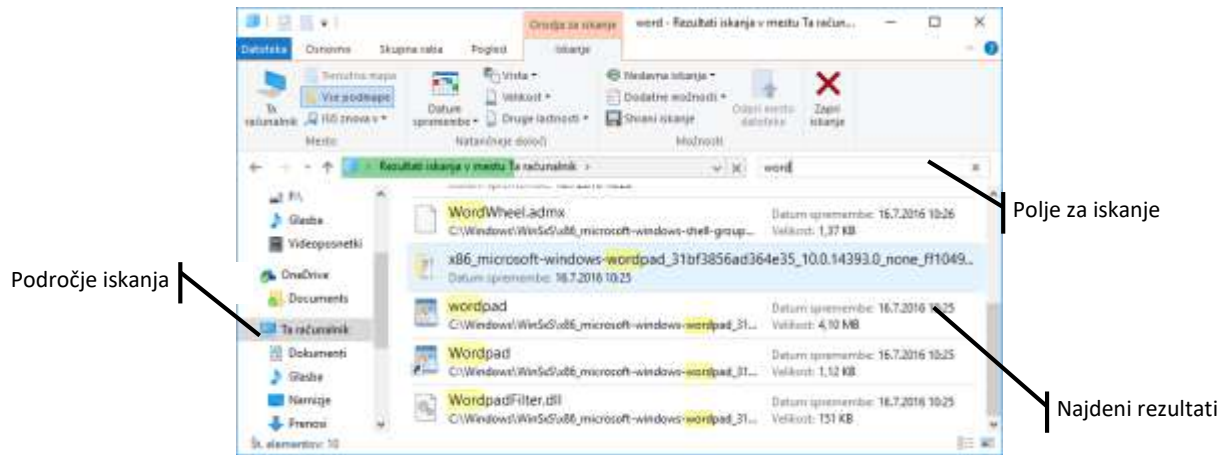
Orodja za iskanje
word - Rezultati iskanja v mestu Ta račun...
Datoteka
Osnovno
Skupna raba
Pogled
Iskanje
Ta računalnik
Trenutna mapa
Vse podmape
Išči znova v
Mesto
Datum spremembe
Vrsta
Velikost
Druge lastnosti
Natančneje določi
Nedavna iskanja
Dodatne možnosti
Shrani iskanje
Možnosti
Odpri mesto datoteke
Zapri iskanje
Rezultati iskanja v mestu Ta računalnik
word
F:\
Glasba
Videoposnetki
OneDrive
Documents
Ta računalnik
Dokumenti
Glasba
Namizje
Prenosi
Št. elementov: 10
WordWheel.admx
C:\Windows\WinSxS\x86_microsoft-windows-shell-group...
Datum spremembe: 16.7.2016 10:26
Velikost: 1,37 KB
x86_microsoft-windows-wordpad_31bf3856ad364e35_10.0.14393.0_none_ff1049...
Datum spremembe: 16.7.2016 10:25
wordpad
C:\Windows\WinSxS\x86_microsoft-windows-wordpad_31...
Datum spremembe: 16.7.2016 10:25
Velikost: 4,10 MB
Wordpad
C:\Windows\WinSxS\x86_microsoft-windows-wordpad_31...
Datum spremembe: 16.7.2016 10:25
Velikost: 1,12 KB
WordpadFilter.dll
C:\Windows\WinSxS\x86_microsoft-windows-wordpad_31...
Datum spremembe: 16.7.2016 10:25
Velikost: 151 KB
Polje za iskanje
Področje iskanja
Najdeni rezultati